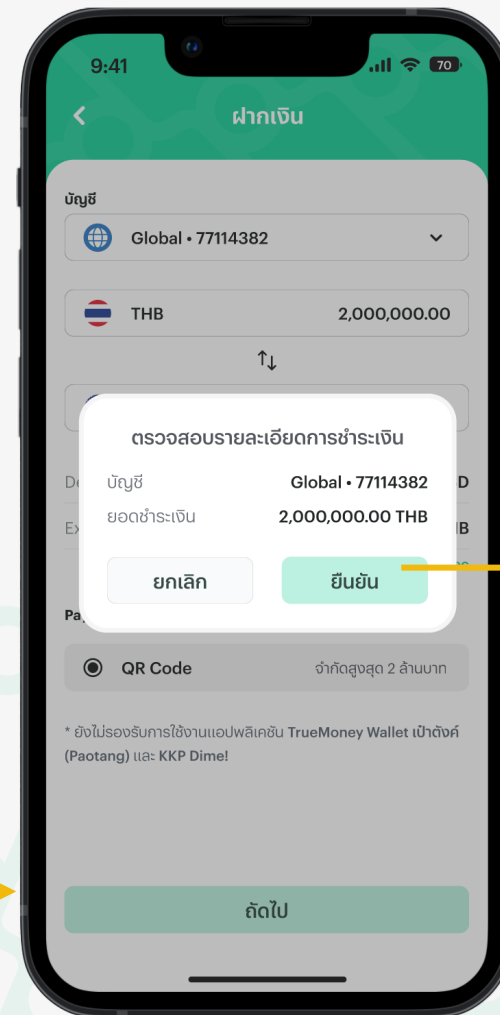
9:41

70

ฝากเงิน

บัญชี

Global • 77114382

THB

2,000,000.00

De

D

Ex

IB

ตรวจสอบรายละเอียดการชำระเงิน

บัญชี

Global • 77114382

ยอดชำระเงิน

2,000,000.00 THB

ยกเลิก

ยืนยัน

Pa

QR Code

จำกัดสูงสุด 2 ล้านบาท

* ยังไม่รองรับการใช้งานแอปพลิเคชัน TrueMoney Wallet เป๋าตังค์ (Paotang) และ KKP Dime!

ถัดไป